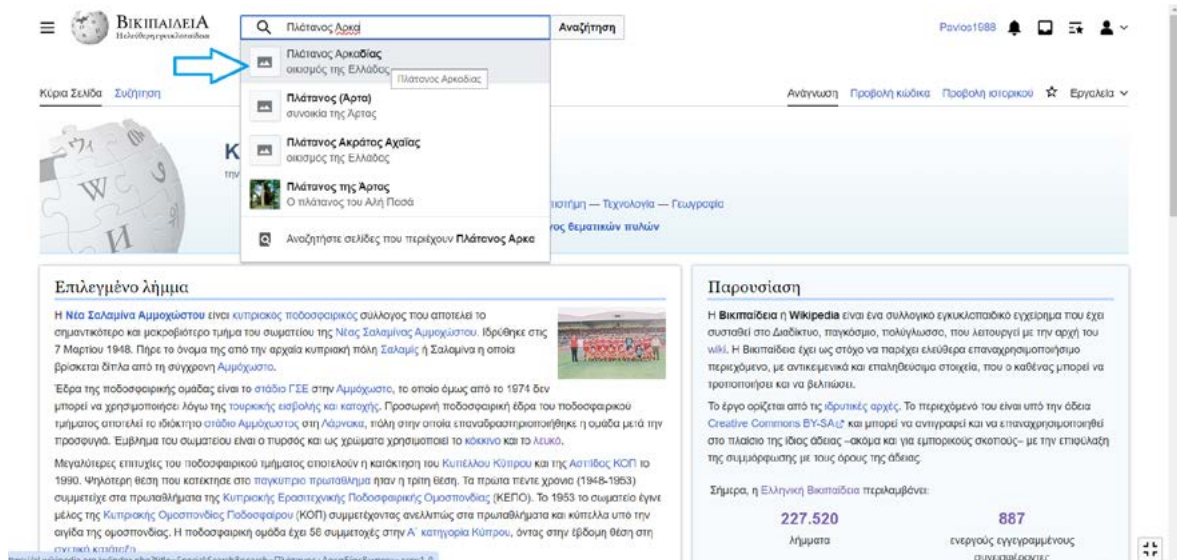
ΒΙΚΙΠΑΙΔΕΙΑ
Η ελεύθερη εγκυκλοπαίδεια

Πλάτανος Αρκα

Αναζήτηση

Pavlos1988

Πλάτανος Αρκαδίας
οικισμός της Ελλάδος
Πλάτανος Αρκαδίας

Πλάτανος (Άρτα)
συνοικία της Άρτας

Πλάτανος Ακράτας Αχαΐας
οικισμός της Ελλάδος

Πλάτανος της Άρτας
Ο πλάτανος του Αλή Πασά

Αναζητήστε σελίδες που περιέχουν Πλάτανος Αρκα

Κύρια Σελίδα Συζήτηση

Ανάγνωση Προβολή κώδικα Προβολή ιστορικού Εργαλεία

K
την

ιστήμη — Τεχνολογία — Γεωγραφία
ος θεματικών πυλών

Επιλεγμένο λήμμα

Η Νέα Σαλαμίνα Αμμοχώστου είναι κυπριακός ποδοσφαιρικός σύλλογος που αποτελεί το σημαντικότερο και μακροβιότερο τμήμα του σωματείου της Νέας Σαλαμίνας Αμμοχώστου. Ιδρύθηκε στις 7 Μαρτίου 1948. Πήρε το όνομα της από την αρχαία κυπριακή πόλη Σαλαμίς ή Σαλαμίνα η οποία βρίσκεται δίπλα από τη σύγχρονη Αμμόχωστο.

Έδρα της ποδοσφαιρικής ομάδας είναι το στάδιο ΓΣΕ στην Αμμόχωστο, το οποίο όμως από το 1974 δεν μπορεί να χρησιμοποιήσει λόγω της τουρκικής εισβολής και κατοχής. Προσωρινή ποδοσφαιρική έδρα του ποδοσφαιρικού τμήματος αποτελεί το ιδιόκτητο στάδιο Αμμοχώστου στη Λάρνακα, πόλη στην οποία επαναδραστηριοποιήθηκε η ομάδα μετά την προσφυγιά. Έμβλημα του σωματείου είναι ο πυρσός και ως χρώματα χρησιμοποιεί το κόκκινο και το λευκό.

Μεγαλύτερες επιτυχίες του ποδοσφαιρικού τμήματος αποτελούν η κατάκτηση του Κυπέλλου Κύπρου και της Ασπίδος ΚΟΠ το 1990. Ψηλότερη θέση που κατέκτησε στο παγκύπριο πρωτάθλημα ήταν η τρίτη θέση. Τα πρώτα πέντε χρόνια (1948-1953) συμμετείχε στα πρωταθλήματα της Κυπριακής Ερασιτεχνικής Ποδοσφαιρικής Ομοσπονδίας (ΚΕΠΟ). Το 1953 το σωματείο έγινε μέλος της Κυπριακής Ομοσπονδίας Ποδοσφαίρου (ΚΟΠ) συμμετέχοντας ανελλιπώς στα πρωταθλήματα και κύπελλα υπό την αιγίδα της ομοσπονδίας. Η ποδοσφαιρική ομάδα έχει 58 συμμετοχές στην Α΄ κατηγορία Κύπρου, όντας στην έβδομη θέση στη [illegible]

Παρουσίαση

Η Βικιπαίδεια ή Wikipedia είναι ένα συλλογικό εγκυκλοπαιδικό εγχείρημα που έχει συσταθεί στο Διαδίκτυο, παγκόσμιο, πολύγλωσσο, που λειτουργεί με την αρχή του wiki. Η Βικιπαίδεια έχει ως στόχο να παρέχει ελεύθερα επαναχρησιμοποιήσιμο περιεχόμενο, με αντικειμενικά και επαληθεύσιμα στοιχεία, που ο καθένας μπορεί να τροποποιήσει και να βελτιώσει.

Το έργο ορίζεται από τις ιδρυτικές αρχές. Το περιεχόμενο του είναι υπό την άδεια Creative Commons BY-SA και μπορεί να αντιγραφεί και να επαναχρησιμοποιηθεί στο πλαίσιο της ίδιας άδειας –ακόμα και για εμπορικούς σκοπούς– με την επιφύλαξη της συμμόρφωσης με τους όρους της άδειας.

Σήμερα, η Ελληνική Βικιπαίδεια περιλαμβάνει:

227.520
λήμματα

887
ενεργούς εγγεγραμμένους
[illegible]